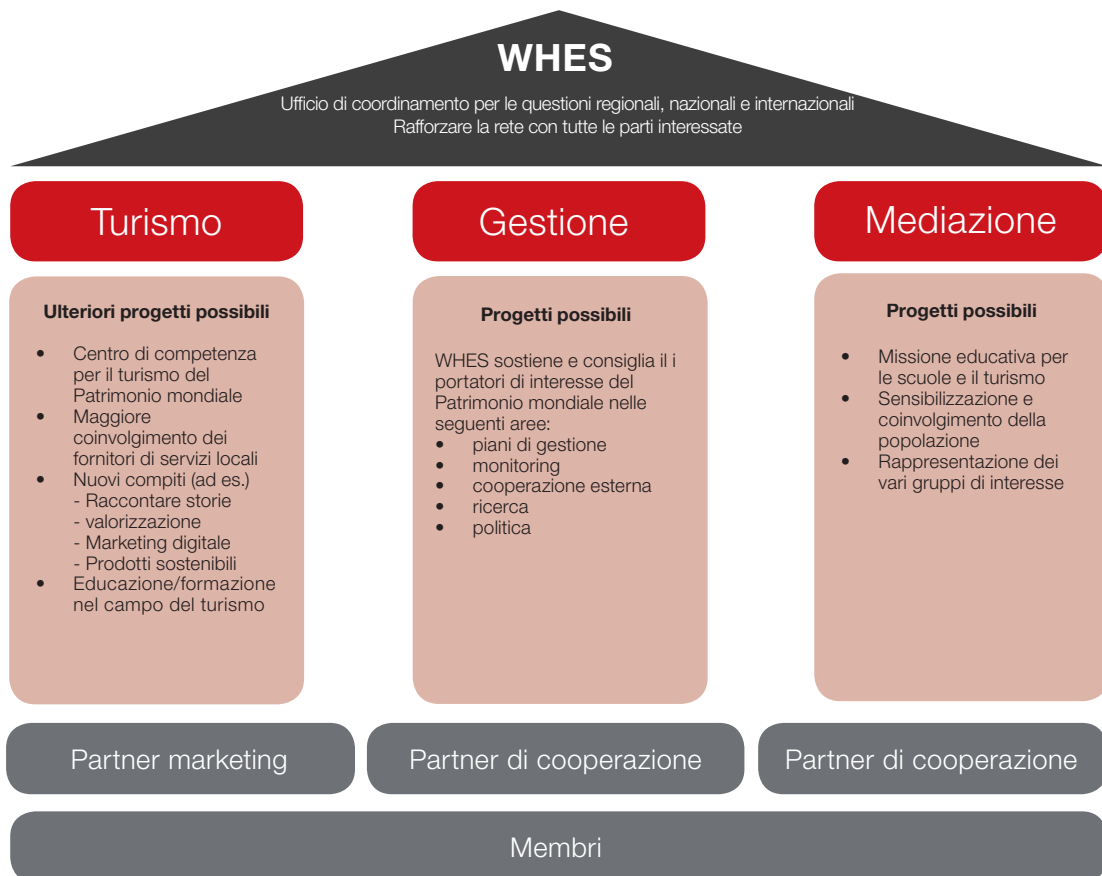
WHES

Ufficio di coordinamento per le questioni regionali, nazionali e internazionali
Rafforzare la rete con tutte le parti interessate

Turismo

Ulteriori progetti possibili

- Centro di competenza per il turismo del Patrimonio mondiale
- Maggiore coinvolgimento dei fornitori di servizi locali
- Nuovi compiti (ad es.)
  - Raccontare storie
  - valorizzazione
  - Marketing digitale
  - Prodotti sostenibili
- Educazione/formazione nel campo del turismo

Gestione

Progetti possibili

WHES sostiene e consiglia il i portatori di interesse del Patrimonio mondiale nelle seguenti aree:
- piani di gestione
- monitoring
- cooperazione esterna
- ricerca
- politica

Mediazione

Progetti possibili

- Missione educativa per le scuole e il turismo
- Sensibilizzazione e coinvolgimento della popolazione
- Rappresentazione dei vari gruppi di interesse

Partner marketing

Partner di cooperazione

Partner di cooperazione

Membri